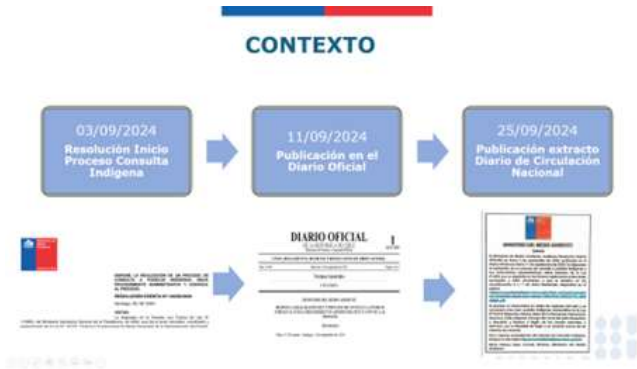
CONTEXTO

03/09/2024
Resolución Inicio Proceso Consulta Indígena

11/09/2024
Publicación en el Diario Oficial

25/09/2024
Publicación extracto Diario de Circulación Nacional

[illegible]

DIARIO OFICIAL
DE LA REPUBLICA DE CHILE

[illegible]

MINISTERIO DEL MEDIO AMBIENTE

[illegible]